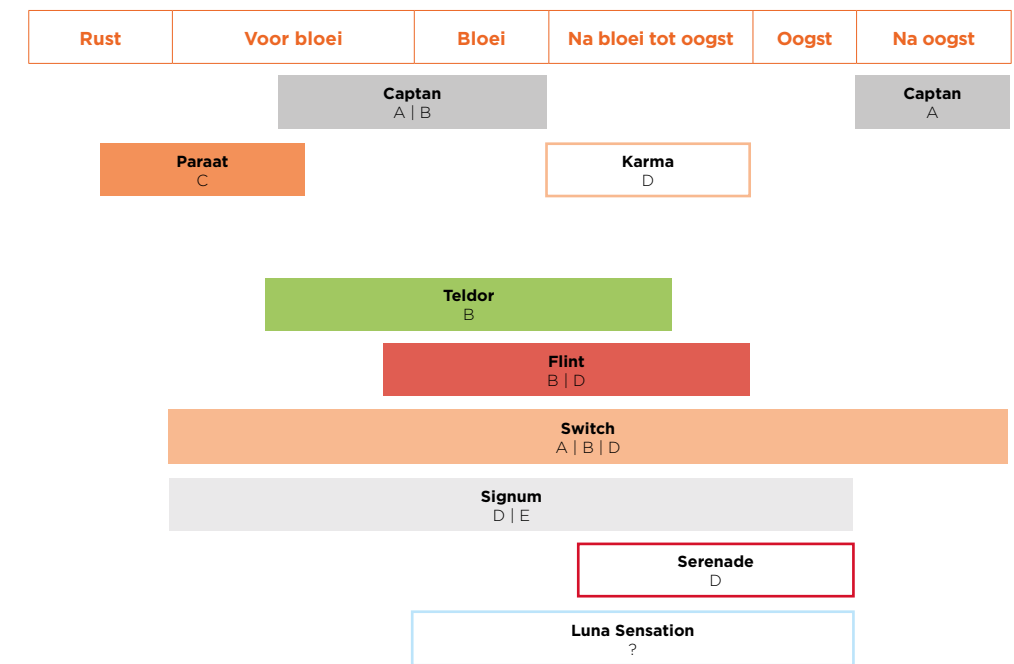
| Rust | Voor bloei | Bloei | Na bloei tot oogst | Oogst | Na oogst |
|---|---|---|---|---|---|

Captan
A | B

Captan
A

Paraat
C

Karma
D

Teldor
B

Flint
B | D

Switch
A | B | D

Signum
D | E

Serenade
D

Luna Sensation
?